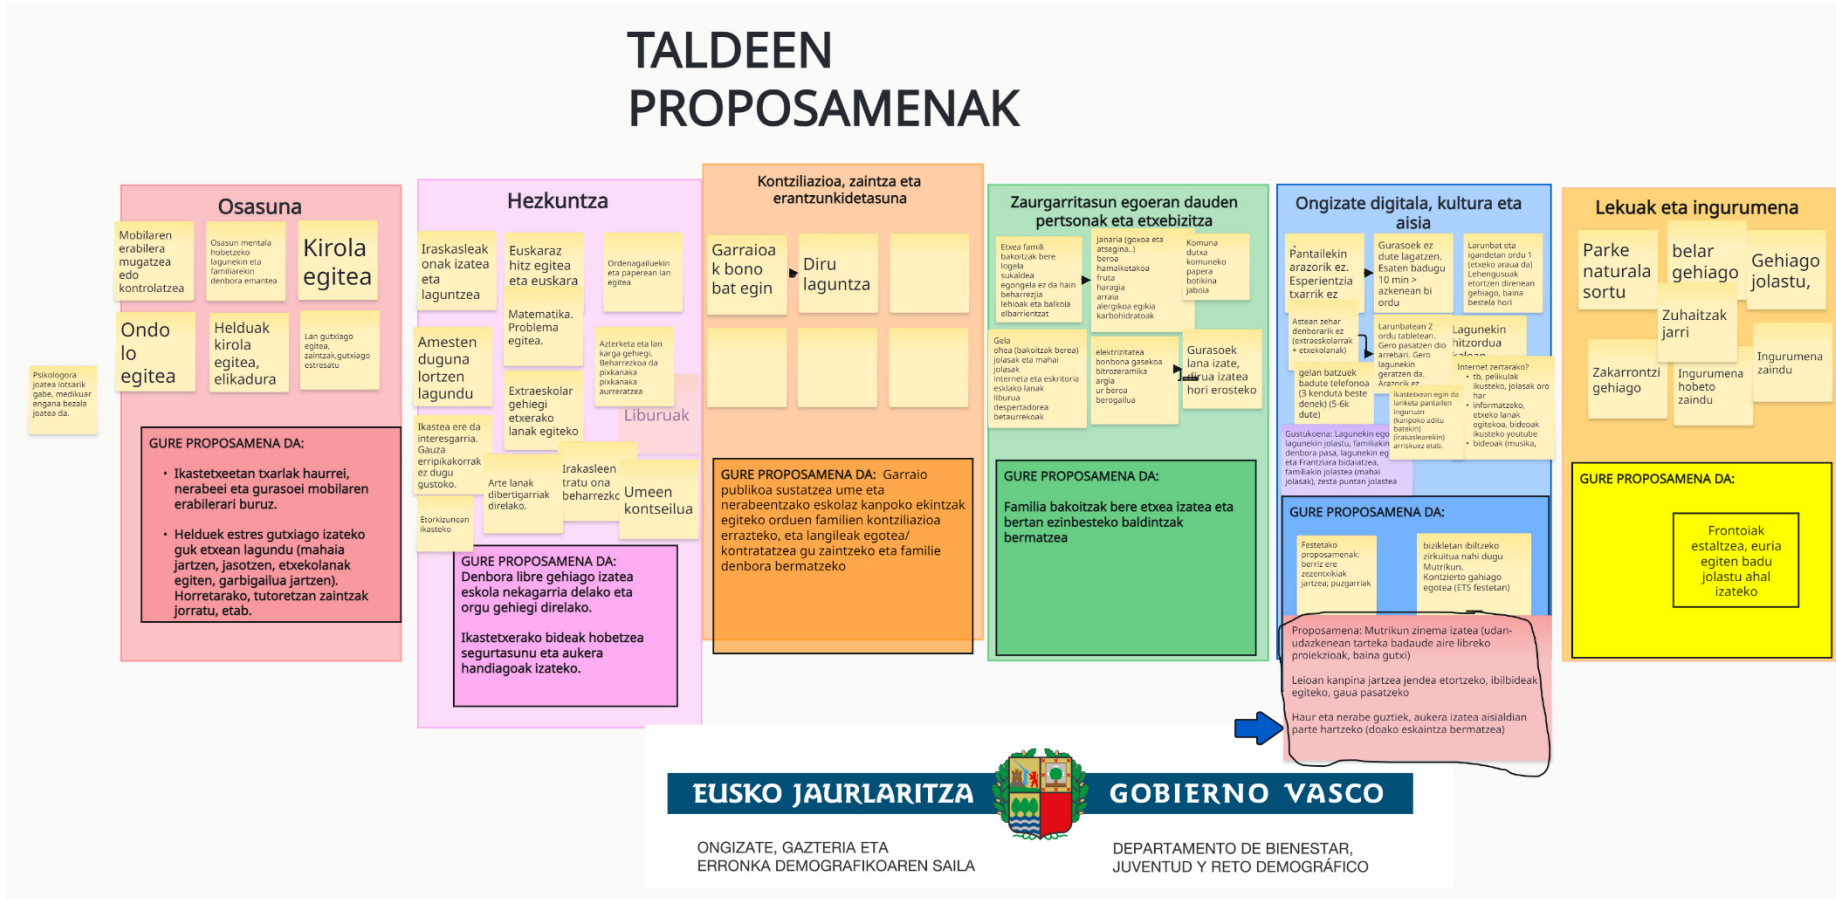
TALDEEN PROPOSAMENAK

Osasuna

Mobilaren erabilera mugatzea edo kontrolatzea

Osasun mentala hobetzeko lagunekin eta familiarekin denbora emantea

Kirola egitea

Ondo lo egitea

Helduak kirola egitea, elikadura

Lan gutxiago egitea, zaintzak gutxiago estresatu

Psikologora joatea lotsarik gabe, medikuar engana bezala joatea da.

GURE PROPOSAMENA DA:

• Ikastetxeetan txarlak haurrei, nerabeei eta gurasoei mobilaren erabilerari buruz.

• Helduek estres gutxiago izateko guk etxean lagundu (mahaia jartzen, jasotzen, etxekolanak egiten, garbigailua jartzen). Horretarako, tutoretzan zaintzak jorratu, etab.

Hezkuntza

Irasksleak onak izatea eta laguntzea

Euskaraz hitz egitea eta euskara

Ordenagailuekin eta paperean lan egitea

Amesten duguna lortzen lagundu

Matematika. Problema egitea.

Azterketa eta lan karga gehiegi. Beharrezkoa da pixkanaka pixkanaka aurreratzea

Extraeskolar gehiegi etxerako lanak egiteko

Liburuak

Ikastea ere da interesgarria. Gauza erripikakorrak ez dugu gustoko.

Arte lanak dibertigarriak direlako.

Irakasleen tratu ona beharrezko

Umeen kontseilua

Etorkizunean ikasteko

GURE PROPOSAMENA DA:
Denbora libre gehiago izatea eskola nekagarria delako eta orgu gehiegi direlako.

Ikastetxerako bideak hobetzea segurtasunu eta aukera handiagoak izateko.

Kontziliazioa, zaintza eta erantzunkidetasuna

Garraioa k bono bat egin

Diru laguntza

GURE PROPOSAMENA DA: Garraio publikoa sustatzea ume eta nerabeentzako eskolaz kanpoko ekintzak egiteko orduen familien kontziliazioa errazteko, eta langileak egotea/ kontratatzea gu zaintzeko eta familie denbora bermatzeko

Zaurgarritasun egoeran dauden pertsonak eta etxebizitza

Etxea famili bakoitzak bere logela sukaldea egongela ez da hain beharrezjia lehioak eta balkoia elbarrientzat

Janaria (goxoa eta atsegina..) beroa hamaiketakoa fruta haragia arraia alergikoa egikia karbohidratoak

Komuna dutxa komuneko papera botikina jaboia

Gela ohea (bakoitzak berea) jolasak eta mahai jolasak interneta eta eskritorio eskiako lanak liburua despertadorea betaurrekoak

elektrizitatea bonbona gasekoa bitrozeramika argia ur beroa berogailua

Gurasoek lana izate, dirua izatea hori erosteko

GURE PROPOSAMENA DA:

Familia bakoitzak bere etxea izatea eta bertan ezinbesteko baldintzak bermatzea

Ongizate digitala, kultura eta aisia

Pantailekin arazorik ez. Esperientzia txarrik ez

Gurasoek ez dute lagatzen. Esaten badugu 10 min > azkenean bi ordu

Larunbat eta igandetan ordu 1 (etxeko araua da) Lehengusuak etortzen direnean gehiago, baina bestela hori

Astean zehar denborarik ez (extraeskolarrak + etxekolanak)

Larunbatean 2 ordu tabletean. Gero pasatzen dio arrebari. Gero lagunekin geratzen da. Arazorik ez

gelan batzuek badute telefonoa (3 kenduta beste denek) (5-6k dute)

Lagunekin hitzordua kalean

Ikastetxean egin da lanketa pantailen inguruan (kanpoko adituz batekin) (irakasleenkin) arriskuez etab.

Internet zertarako?
• tb, pelikulak ikusteko, jolasak oro har
• informazekto, etxeko lanak egitekoa, bideoak ikusteko youtube
• bideoak (musika,

Gustukoena: Lagunekin egon lagunekin jolastu, familiakin denbora pasa, lagunekin eg eta Frantziara bidaiatzea, familiakin jolastea (mahai jolasak), zesta puntan jolastea

GURE PROPOSAMENA DA:

Festetako proposamenak: berriz ere zezentxikiak jartzea; puzgarriak

bizikletan ibiltzeko zirkuitua nahi dugu Mutrikun. Kontzierto gehiago egotea (ETS festetan)

Proposamena: Mutrikun zinema izatea (udan-udazkenean tarteka badaude aire libreko proiekzioak, baina gutxi)

Leioan kanpina jartzea jendea etortzeko, ibilbideak egiteko, gaua pasatzeko

Haur eta nerabe guztiek, aukera izatea aisialdian parte hartzeko (doako eskaintza bermatzea)

Lekuak eta ingurumena

Parke naturala sortu

belar gehiago

Gehiago jolastu,

Zuhaitzak jarri

Zakarrontzi gehiago

Ingurumena hobeto zaindu

Ingurumena zaindu

GURE PROPOSAMENA DA:

Frontoiak estaltzea, euria egiten badu jolastu ahal izateko

EUSKO JAURLARITZA GOBIERNO VASCO

ONGIZATE, GAZTERIA ETA ERRONKA DEMOGRAFIKOAREN SAILA

DEPARTAMENTO DE BIENESTAR, JUVENTUD Y RETO DEMOGRÁFICO